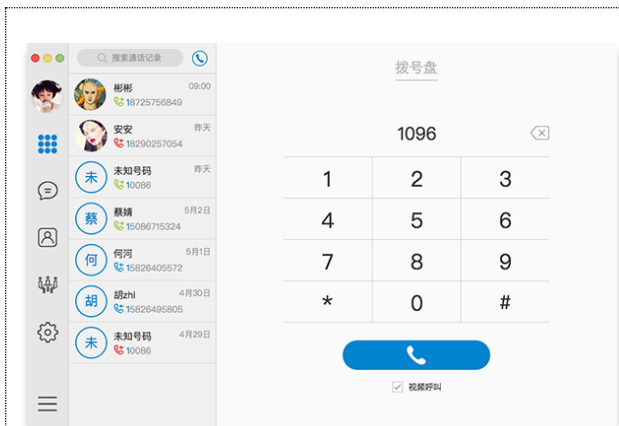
搜索通话记录

拨号盘

彬彬 09:00
18725756849

安安 昨天
18290257054

未 未知号码 昨天
10086

蔡 蔡婧 5月2日
15086715324

何 何河 5月1日
15826405572

胡 胡zhi 4月30日
15826495805

未 未知号码 4月29日
10086

1096

| 1 | 2 | 3 |
|---|---|---|
| 4 | 5 | 6 |
| 7 | 8 | 9 |
| * | 0 | # |

视频呼叫